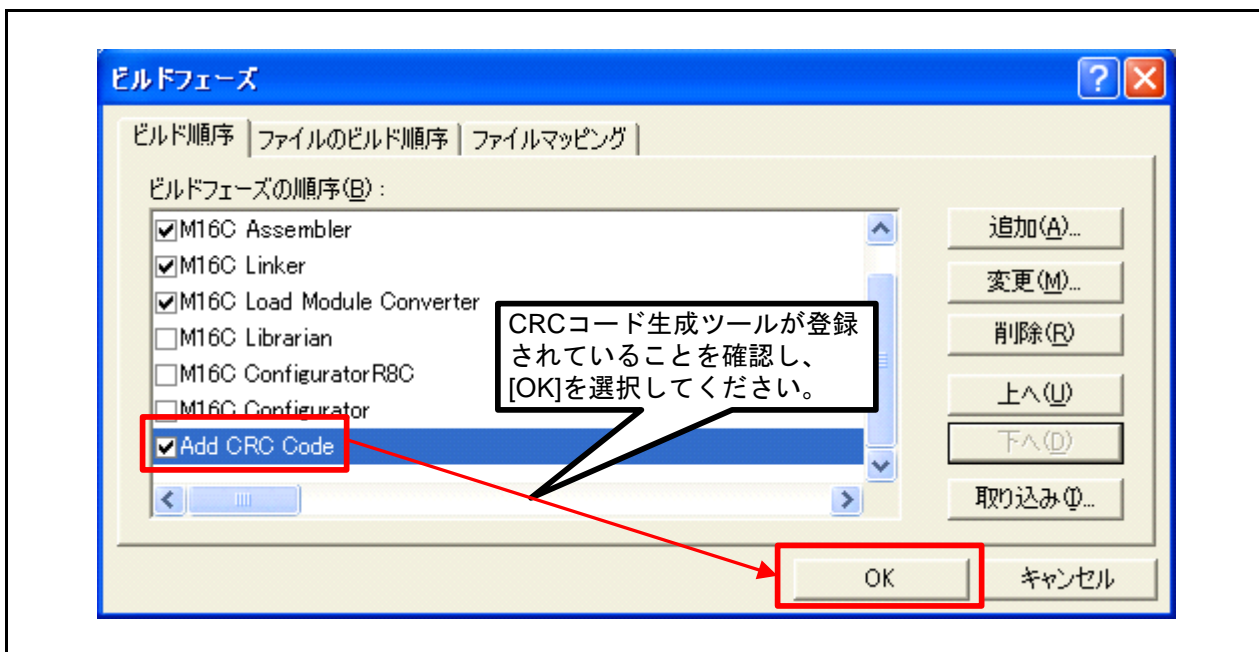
ビルドフェーズ

?

ビルド順序 | ファイルのビルド順序 | ファイルマッピング

ビルドフェーズの順序(B):

☑M16C Assembler
☑M16C Linker
☑M16C Load Module Converter
☐M16C Librarian
☐M16C ConfiguratorR8C
☐M16C Configurator
☑Add CRC Code

CRCコード生成ツールが登録されていることを確認し、[OK]を選択してください。

追加(A)...
変更(M)...
削除(R)
上へ(U)
下へ(D)
取り込み(I)...

OK
キャンセル